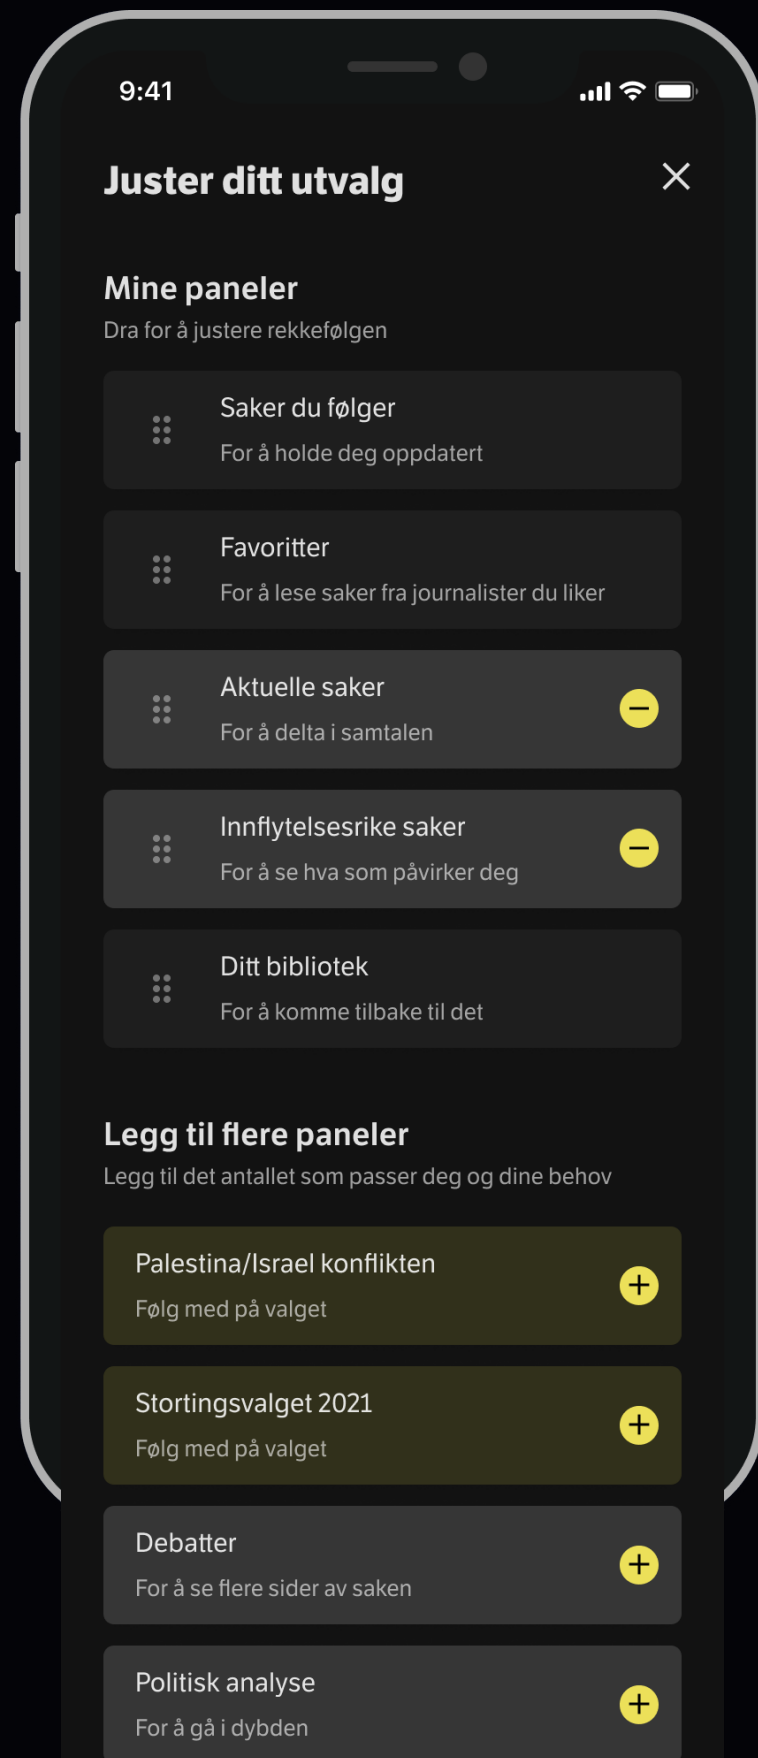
9:41

Juster ditt utvalg

Mine paneler
Dra for å justere rekkefølgen

Saker du følger
For å holde deg oppdatert

Favoritter
For å lese saker fra journalister du liker

Aktuelle saker
For å delta i samtalen

Innflytelsesrike saker
For å se hva som påvirker deg

Ditt bibliotek
For å komme tilbake til det

Legg til flere paneler
Legg til det antallet som passer deg og dine behov

Palestina/Israel konflikten
Følg med på valget

Stortingsvalget 2021
Følg med på valget

Debatter
For å se flere sider av saken

Politisk analyse
For å gå i dybden